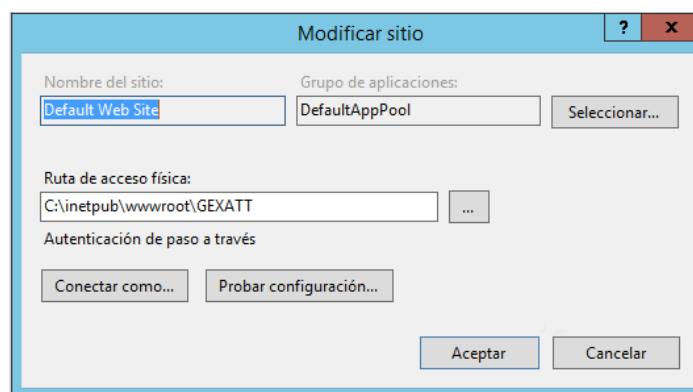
Modificar sitio

?

x

Nombre del sitio:

Default Web Site

Grupo de aplicaciones:

DefaultAppPool

Seleccionar...

Ruta de acceso física:

C:\inetpub\wwwroot\GEXATT

...

Autenticación de paso a través

Conectar como...

Probar configuración...

Aceptar

Cancelar